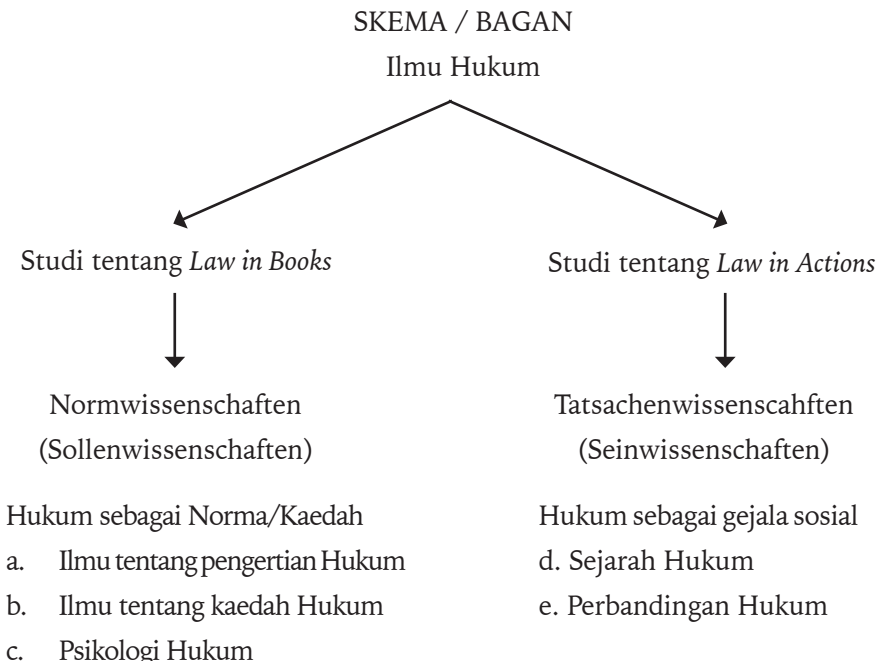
SKEMA / BAGAN
Ilmu Hukum

Studi tentang *Law in Books*

Normwissenschaften
(Sollenwissenschaften)

Hukum sebagai Norma/Kaedah
a. Ilmu tentang pengertian Hukum
b. Ilmu tentang kaedah Hukum
c. Psikologi Hukum

Studi tentang *Law in Actions*

Tatsachenwissenscahften
(Seinwissenschaften)

Hukum sebagai gejala sosial
d. Sejarah Hukum
e. Perbandingan Hukum